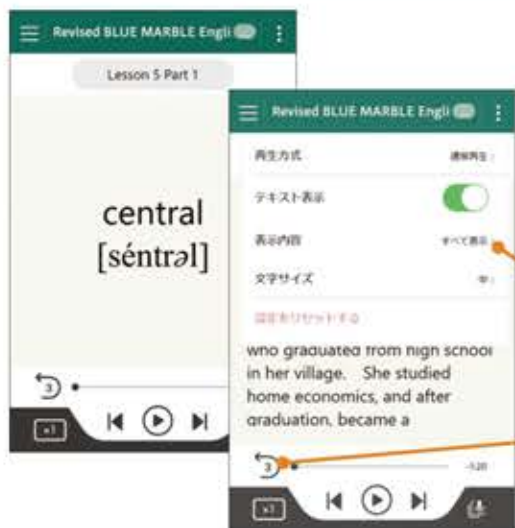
Revised BLUE MARBLE Engli

Lesson 5 Part 1

central
[séntrəl]

3

x1

Revised BLUE MARBLE Engli

再生方式　連続再生

テキスト表示

表示内容　すべて表示

文字サイズ　中

設定をリセットする

who graduated from high school in her village. She studied home economics, and after graduation, became a

3

-5:20

x1